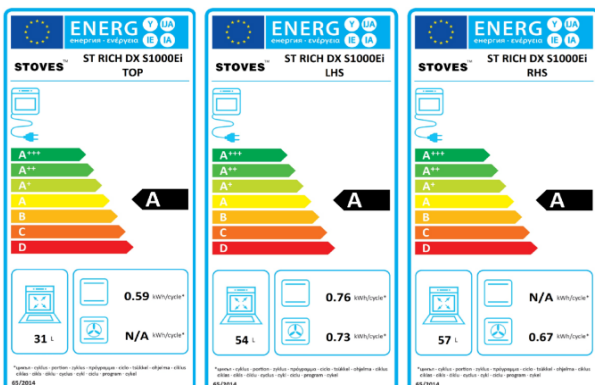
ENERG Y IJA IE IA
енергия · ενέργεια

STOVES™ ST RICH DX S1000Ei TOP

A+++
A++
A+
A
B
C
D

A

0.59 kWh/cycle*

31 L

N/A kWh/cycle*

*цикъл · cyklus · portion · cyklus · πρόγραμμα · ciclo · tsükkel · ohjelma · ciklus · ciklas · cikls · ċiklu · cyclus · cykl · ciclu · cyklus · cikel · program · cykel

65/2014

ENERG Y IJA IE IA
енергия · ενέργεια

STOVES™ ST RICH DX S1000Ei LHS

A+++
A++
A+
A
B
C
D

A

0.76 kWh/cycle*

54 L

0.73 kWh/cycle*

*цикъл · cyklus · portion · cyklus · πρόγραμμα · ciclo · tsükkel · ohjelma · ciklus · ciklas · cikls · ċiklu · cyclus · cykl · ciclu · cyklus · cikel · program · cykel

65/2014

ENERG Y IJA IE IA
енергия · ενέργεια

STOVES™ ST RICH DX S1000Ei RHS

A+++
A++
A+
A
B
C
D

A

N/A kWh/cycle*

57 L

0.67 kWh/cycle*

*цикъл · cyklus · portion · cyklus · πρόγραμμα · ciclo · tsükkel · ohjelma · ciklus · ciklas · cikls · ċiklu · cyclus · cykl · ciclu · cyklus · cikel · program · cykel

65/2014